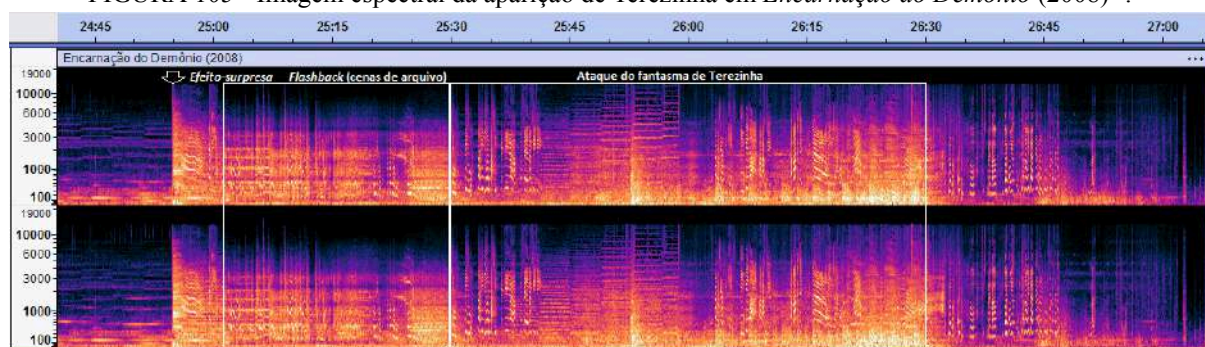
FIGURA 103 - Imagem espectral da aparição de Terezinha em *Encarnação do Demônio* (2008)

24:45 25:00 25:15 25:30 25:45 26:00 26:15 26:30 26:45 27:00

Encarnação do Demônio (2008)

Efeito-surpresa *Flashback* (cenas de arquivo) Ataque do fantasma de Terezinha

19000
10000
6000
3000
1000
100
19000
10000
6000
3000
1000
100